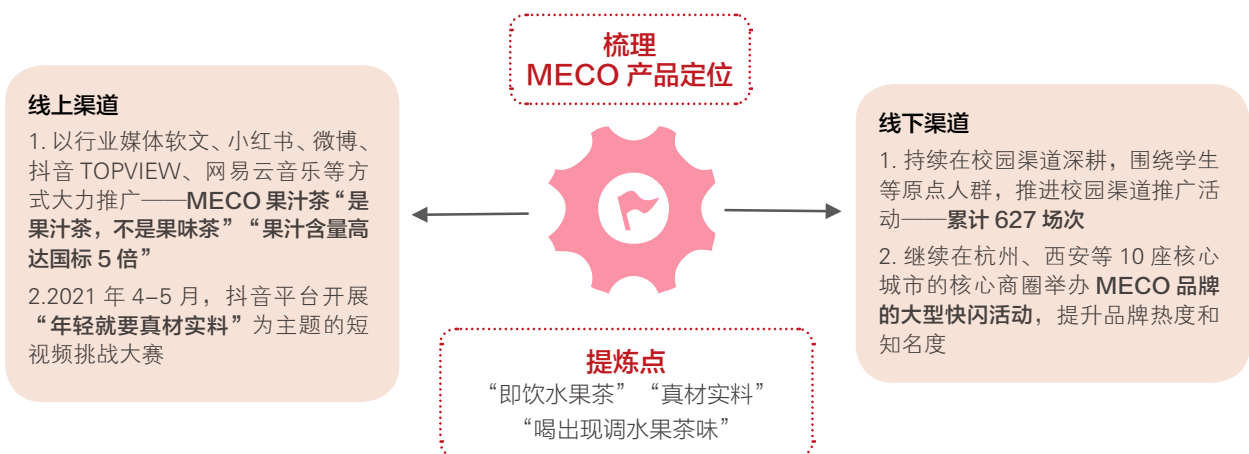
梳理
MECO 产品定位

线上渠道

1. 以行业媒体软文、小红书、微博、抖音 TOPVIEW、网易云音乐等方式大力推广——MECO 果汁茶“是果汁茶，不是果味茶”“果汁含量高达国标 5 倍”

2.2021 年 4–5 月，抖音平台开展“年轻就要真材实料”为主题的短视频挑战大赛

线下渠道

1. 持续在校园渠道深耕，围绕学生等原点人群，推进校园渠道推广活动——累计 627 场次

2. 继续在杭州、西安等 10 座核心城市的核心商圈举办 MECO 品牌的大型快闪活动，提升品牌热度和知名度

提炼点
“即饮水果茶”“真材实料”
“喝出现调水果茶味”